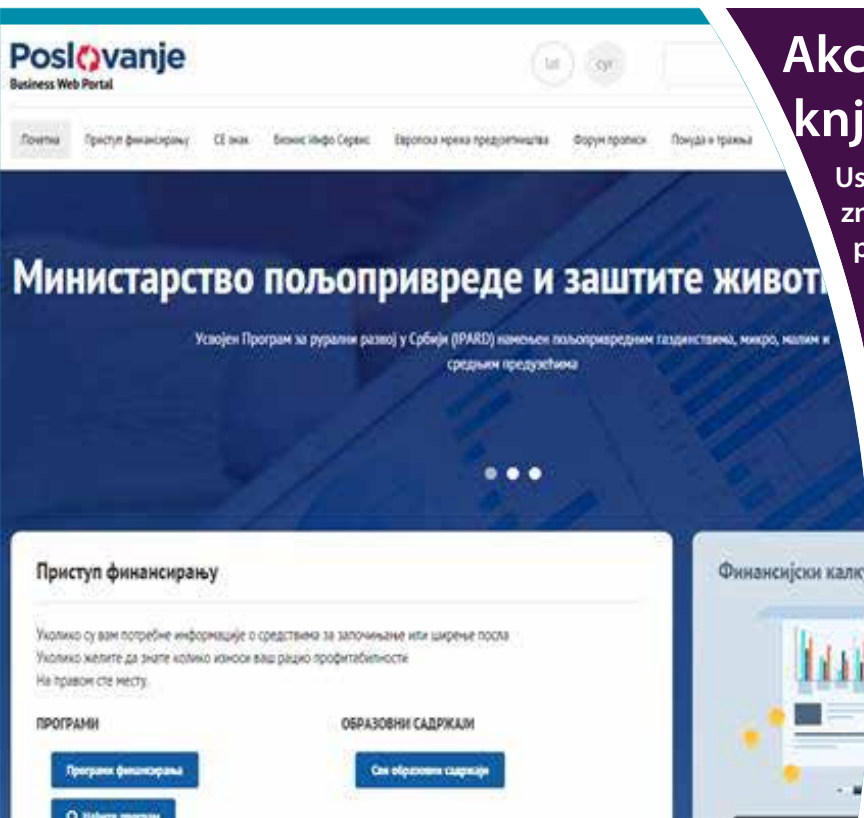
Poslovanje
Business Web Portal

lat cyr

Почетна Приступ финансирању CE знак Бизнис Инфо Сервис Европска мрежа предузетништва Форум прописи Понуда и тражња

Министарство пољопривреде и заштите живот

Усвојен Програм за рурални развој у Србији (IPARD) намењен пољопривредним газдинствима, микро, малим и средњим предузећима

Приступ финансирању

Уколико су вам потребне информације о средствима за започињање или ширење посла
Уколико желите да знате колико износи ваш рацио профитабилности
На правом сте месту.

ПРОГРАМИ

Програми финансирања

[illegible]

ОБРАЗОВНИ САДРЖАЈИ

Сви образовни садржаји

Финансијски калк

Akc
knj

Us
zn
p